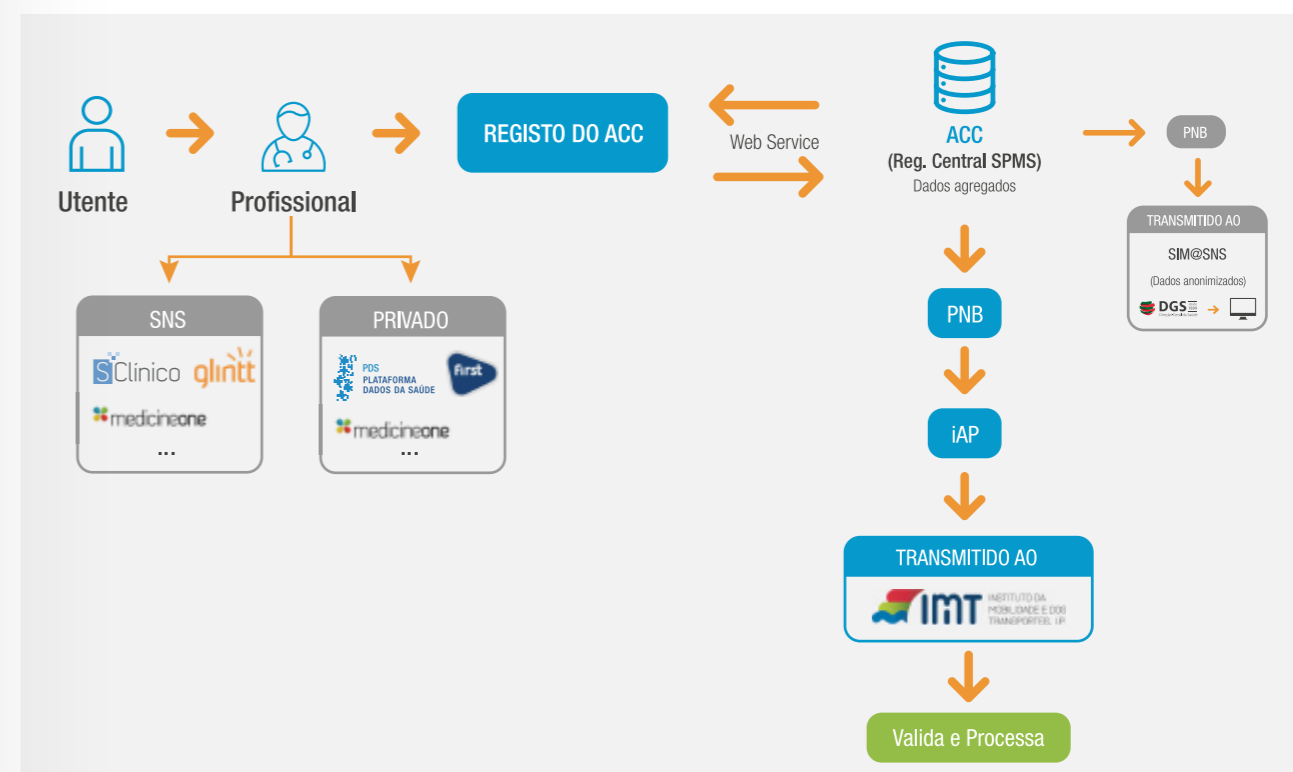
Utente

Profissional

REGISTO DO ACC

Web Service

ACC
(Reg. Central SPMS)
Dados agregados

PNB

TRANSMITIDO AO
SIM@SNS
(Dados anonimizados)
DGS

SNS
SClínico glintt
medicineone
...

PRIVADO
PDS PLATAFORMA DADOS DA SAÚDE
first
medicineone
...

PNB

iAP

TRANSMITIDO AO
IMT INSTITUTO DA MOBILIDADE E DOS TRANSPORTES, I.P.

Valida e Processa